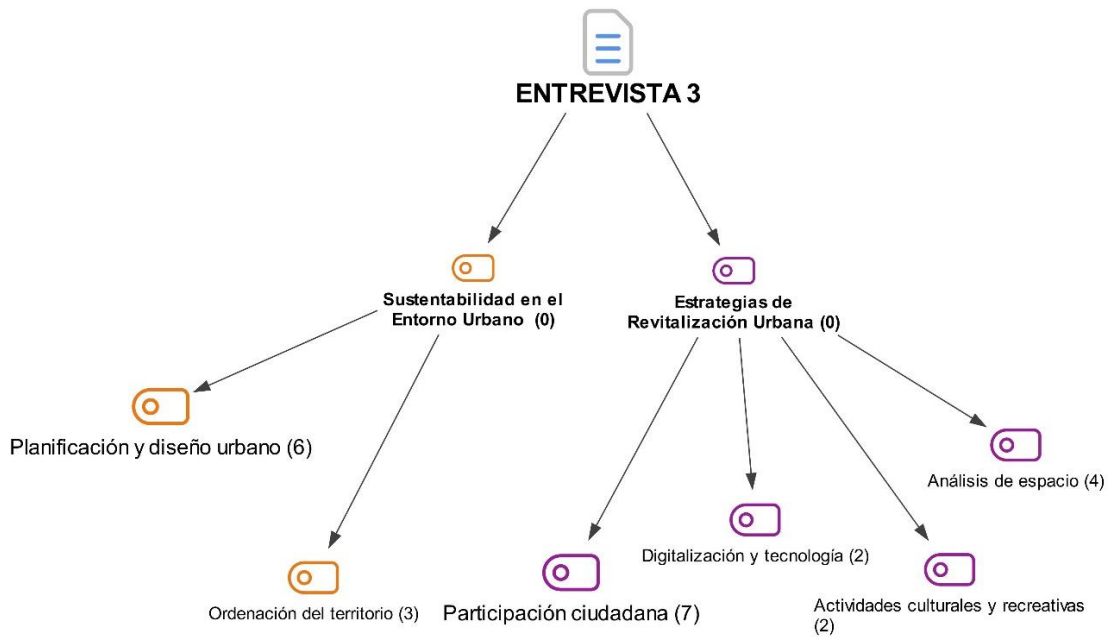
ENTREVISTA 3

Sustentabilidad en el Entorno Urbano (0)

Estrategias de Revitalización Urbana (0)

Planificación y diseño urbano (6)

Análisis de espacio (4)

Digitalización y tecnología (2)

Ordenación del territorio (3)

Participación ciudadana (7)

Actividades culturales y recreativas (2)